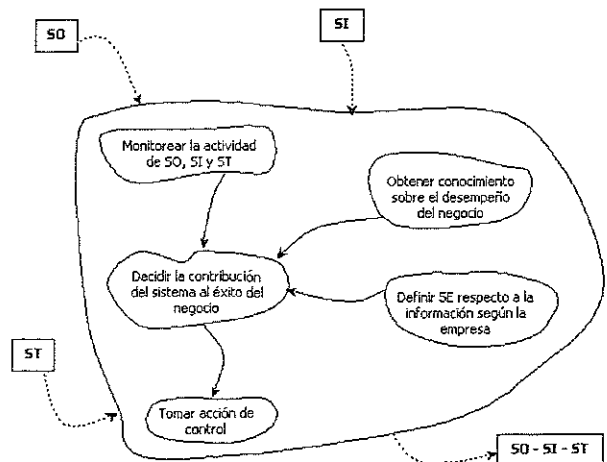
SO

SI

Monitorear la actividad de SO, SI y ST

Obtener conocimiento sobre el desempeño del negocio

Decidir la contribución del sistema al éxito del negocio

Definir SE respecto a la información según la empresa

ST

Tomar acción de control

SO - SI - ST